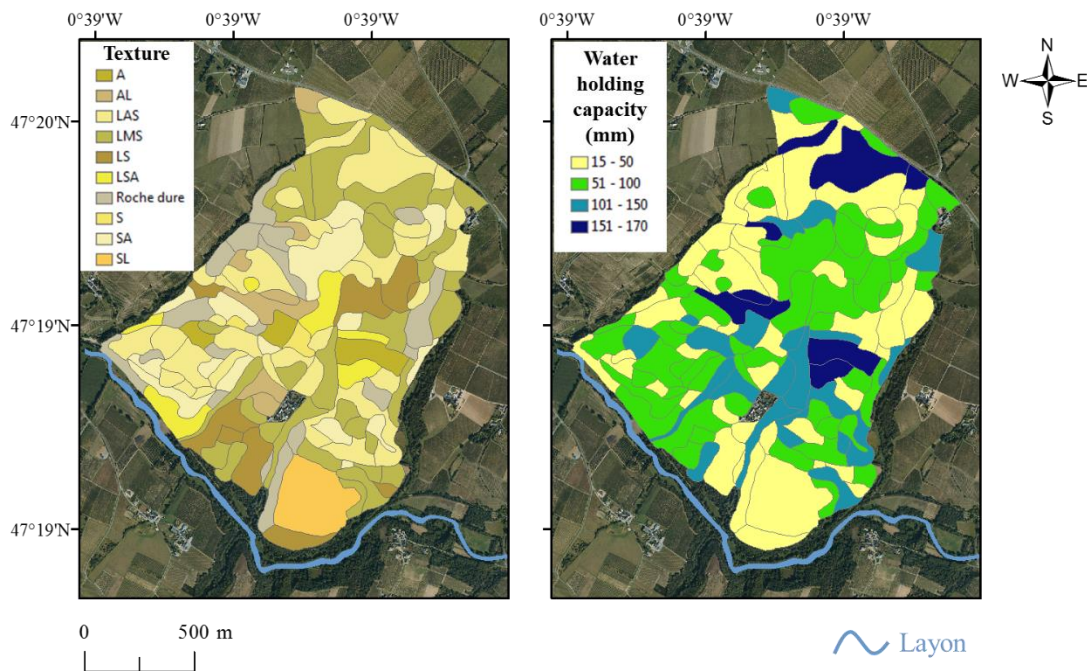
0°39'W 0°39'W 0°39'W

47°20'N

47°19'N

47°19'N

Texture
A
AL
LAS
LMS
LS
LSA
Roche dure
S
SA
SL

0°39'W 0°39'W 0°39'W

Water holding capacity (mm)
15 - 50
51 - 100
101 - 150
151 - 170

N
W E
S

0 500 m

Layon